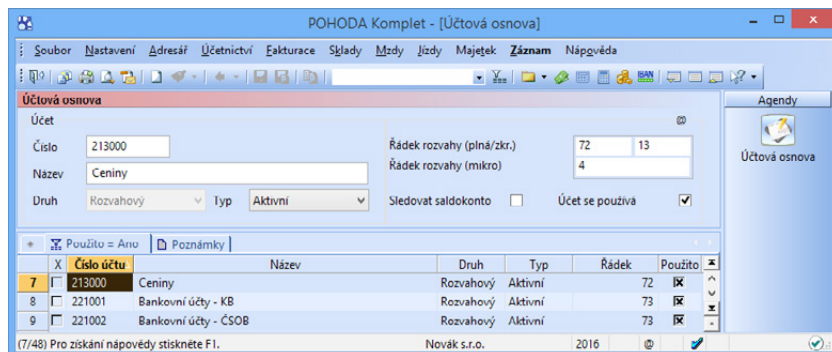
POHODA Komplet - [Účtová osnova]

Soubor Nastavení Adresář Účetnictví Fakturace Sklady Mzdy Jízdy Majetek Záznam Nápověda

Účtová osnova

Účet

Číslo 213000

Název Ceniny

Druh Rozvahový Typ Aktivní

Řádek rozvahy (plná/zkr.) 72 13

Řádek rozvahy (mikro) 4

Sledovat saldokonto

Účet se používá

Agendy

Účtová osnova

Použito = Ano Poznámky

| | X | Číslo účtu | Název | Druh | Typ | Řádek | Použito |
|---|---|---|---|---|---|---|---|
| 7 | | 213000 | Ceniny | Rozvahový | Aktivní | 72 | ☒ |
| 8 | | 221001 | Bankovní účty - KB | Rozvahový | Aktivní | 73 | ☒ |
| 9 | | 221002 | Bankovní účty - ČSOB | Rozvahový | Aktivní | 73 | ☒ |

(7/48) Pro získání nápovědy stiskněte F1. Novák s.r.o. 2016